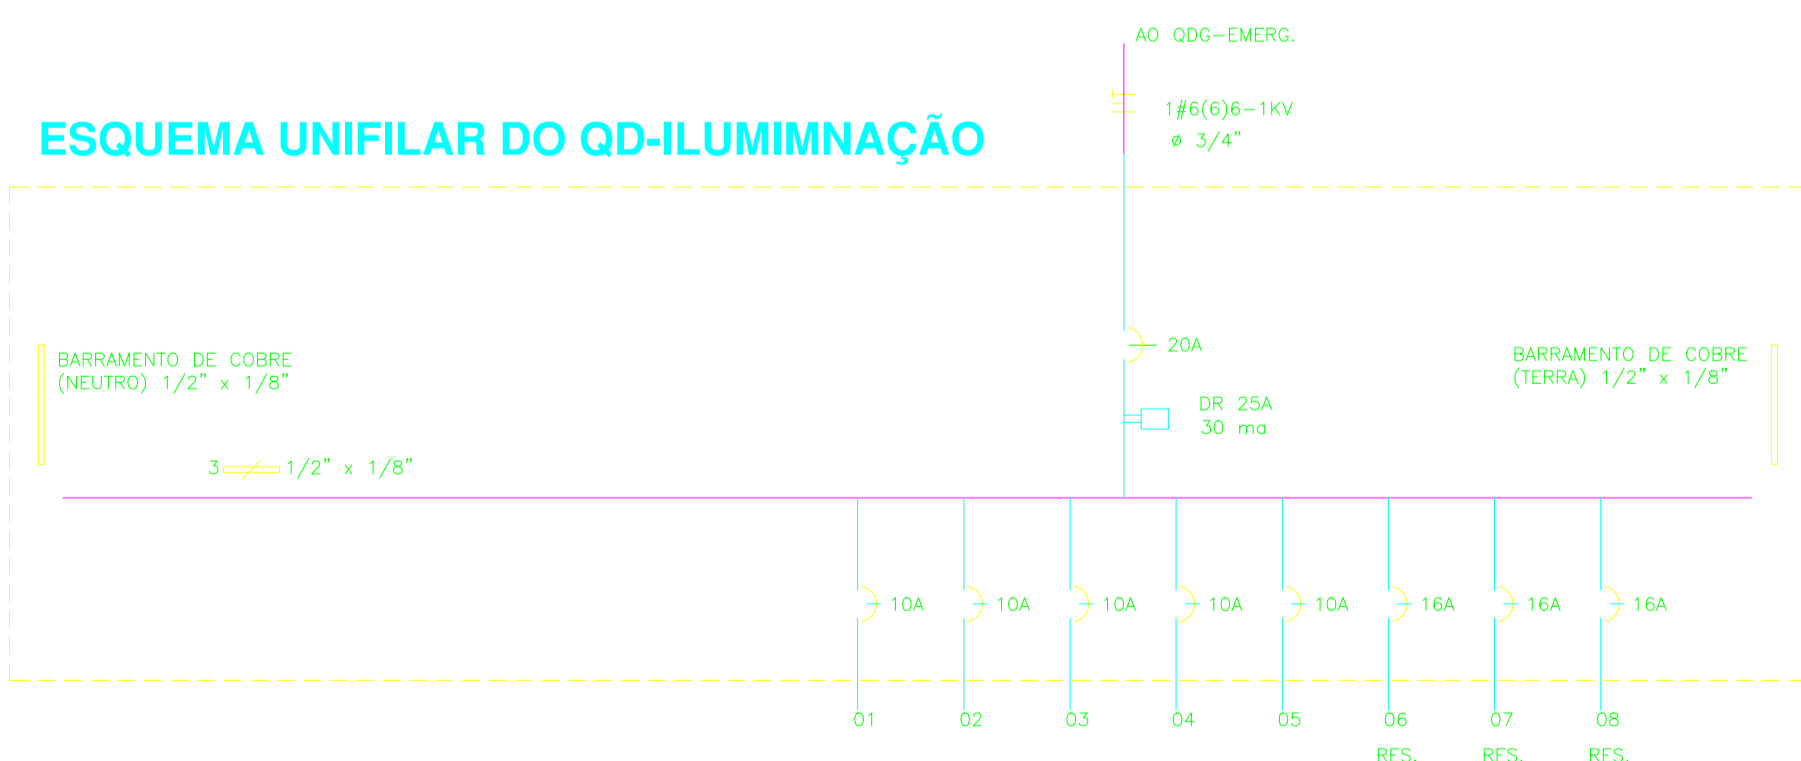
AO QDG–EMERG.

1#6(6)6–1KV
ø 3/4"

ESQUEMA UNIFILAR DO QD-ILUMIMNAÇÃO

20A

BARRAMENTO DE COBRE
(NEUTRO) 1/2" x 1/8"

BARRAMENTO DE COBRE
(TERRA) 1/2" x 1/8"

DR 25A
30 ma

3 1/2" x 1/8"

10A 10A 10A 10A 10A 16A 16A 16A

01 02 03 04 05 06 07 08

RES. RES. RES.